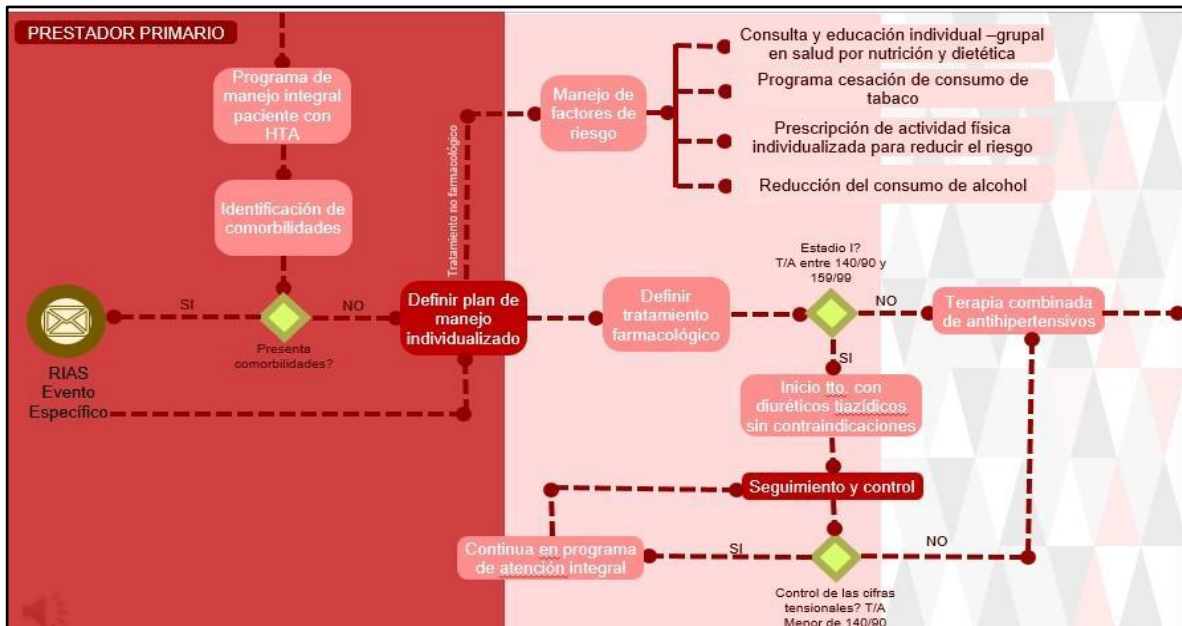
PRESTADOR PRIMARIO

Programa de manejo integral paciente con HTA

Identificación de comorbilidades

RIAS Evento Específico

SI

Presenta comorbilidades?

NO

Tratamiento no farmacológico

Definir plan de manejo individualizado

Manejo de factores de riesgo

Consulta y educación individual –grupal en salud por nutrición y dietética

Programa cesación de consumo de tabaco

Prescripción de actividad física individualizada para reducir el riesgo

Reducción del consumo de alcohol

Definir tratamiento farmacológico

Estadio I? T/A entre 140/90 y 159/99

NO

Terapia combinada de antihipertensivos

SI

Inicio tto. con diuréticos tiazídicos sin contraindicaciones

Seguimiento y control

Continua en programa de atención integral

SI

NO

Control de las cifras tensionales? T/A Menor de 140/90